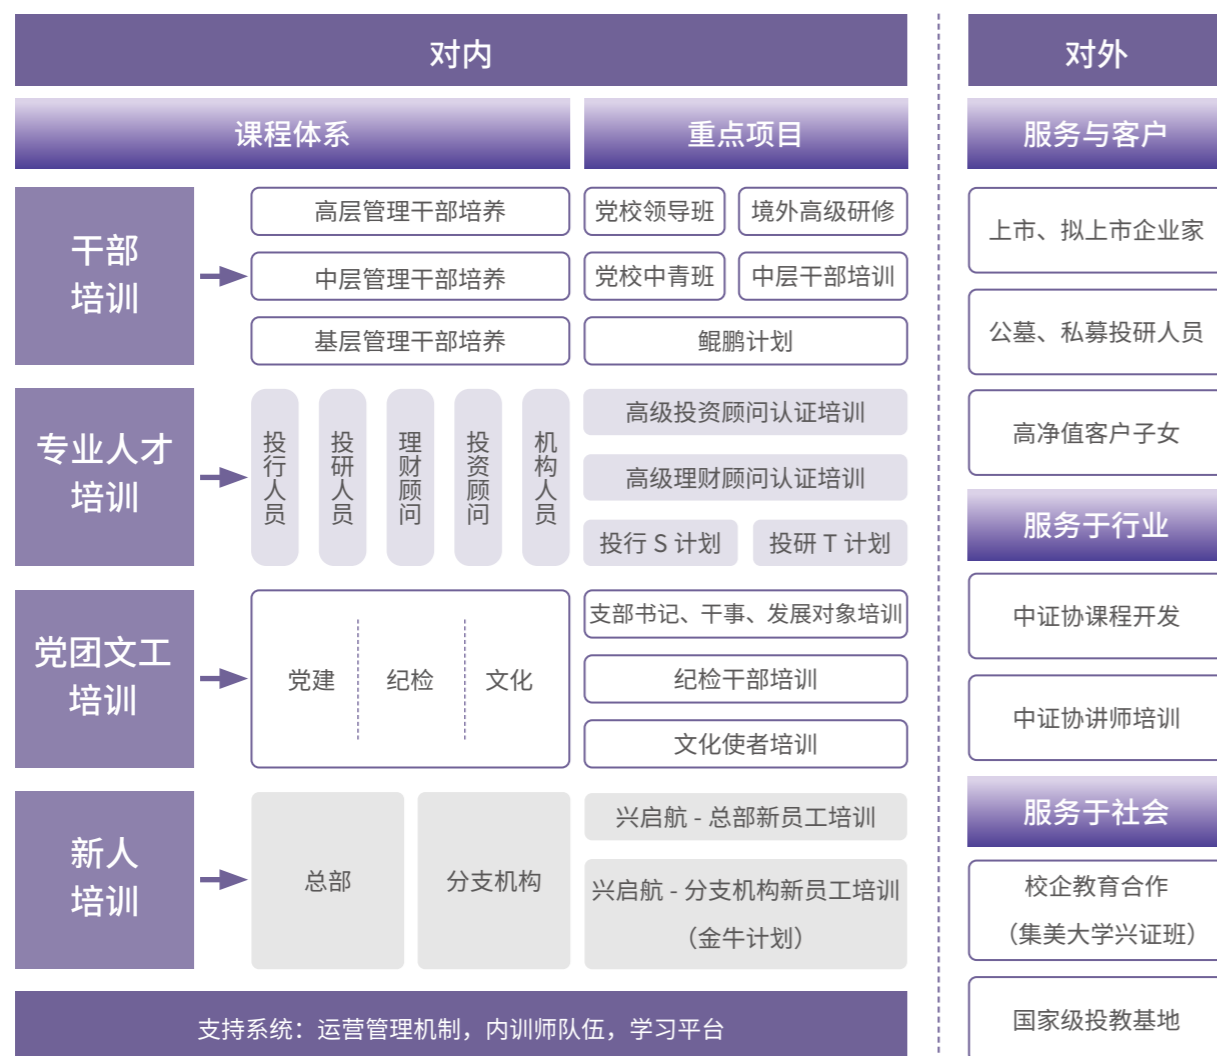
对内

课程体系

重点项目

干部培训

高层管理干部培养
中层管理干部培养
基层管理干部培养

党校领导班
境外高级研修
党校中青班
中层干部培训
鲲鹏计划

专业人才培训

投行人员
投研人员
理财顾问
投资顾问
机构人员

高级投资顾问认证培训
高级理财顾问认证培训
投行 S 计划
投研 T 计划

党团文工培训

党建
纪检
文化

支部书记、干事、发展对象培训
纪检干部培训
文化使者培训

新人培训

总部
分支机构

兴启航 - 总部新员工培训
兴启航 - 分支机构新员工培训（金牛计划）

支持系统：运营管理机制，内训师队伍，学习平台

对外

服务与客户

上市、拟上市企业家
公募、私募投研人员
高净值客户子女

服务于行业

中证协课程开发
中证协讲师培训

服务于社会

校企教育合作（集美大学兴证班）
国家级投教基地